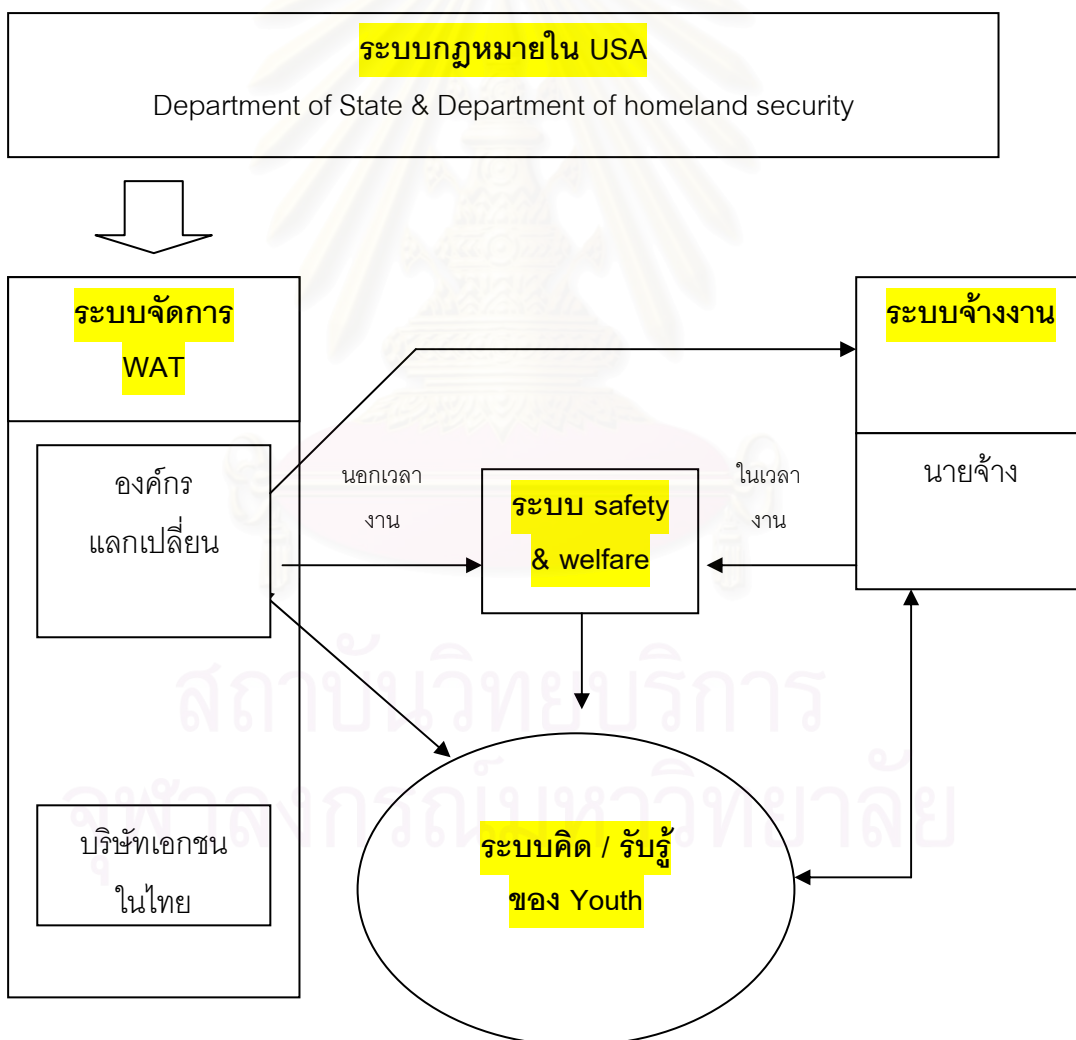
ระบบกฎหมายใน USA

Department of State & Department of homeland security

ระบบจัดการ WAT

องค์กร แลกเปลี่ยน

บริษัทเอกชน ในไทย

นอกเวลา งาน

ระบบ safety & welfare

ในเวลา งาน

ระบบจ้างงาน

นายจ้าง

ระบบคิด / รับรู้ ของ Youth

สถาบันวิทยบริการ

จุฬาลงกรณ์มหาวิทยาลัย